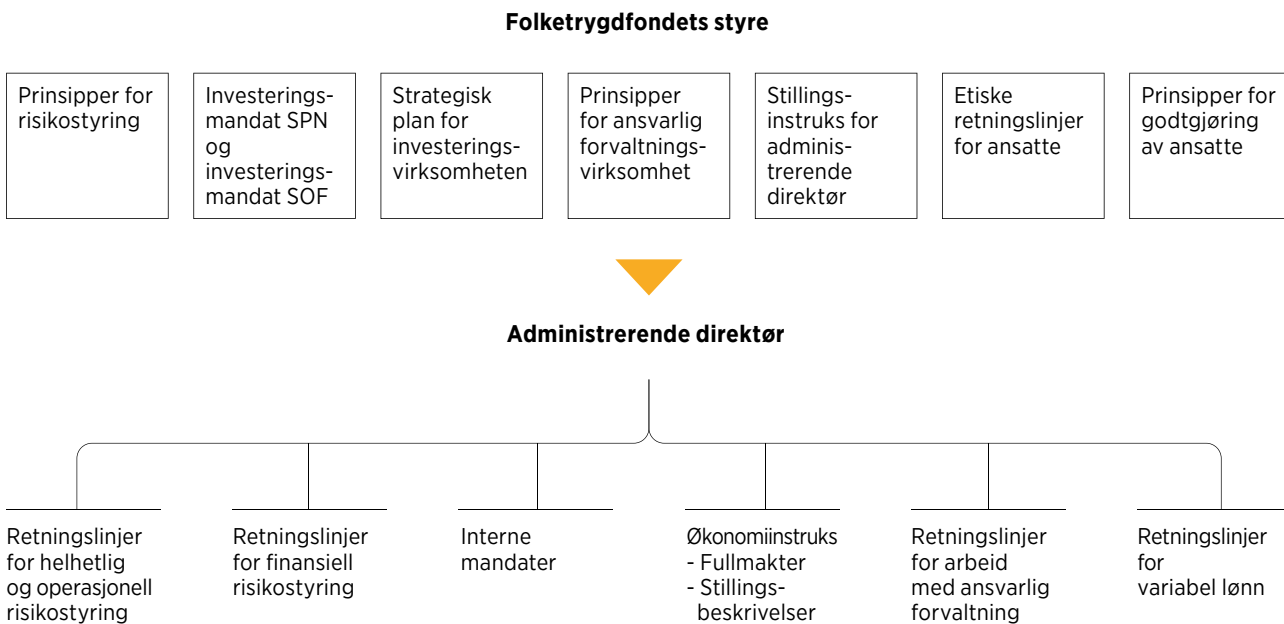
Folketrygdfondets styre

Prinsipper for risikostyring

Investeringsmandat SPN og investeringsmandat SOF

Strategisk plan for investeringsvirksomheten

Prinsipper for ansvarlig forvaltningsvirksomhet

Stillingsinstruks for administrerende direktør

Etiske retningslinjer for ansatte

Prinsipper for godtgjøring av ansatte

Administrerende direktør

Retningslinjer for helhetlig og operasjonell risikostyring

Retningslinjer for finansiell risikostyring

Interne mandater

Økonomiinstruks
- Fullmakter
- Stillingsbeskrivelser

Retningslinjer for arbeid med ansvarlig forvaltning

Retningslinjer for variabel lønn